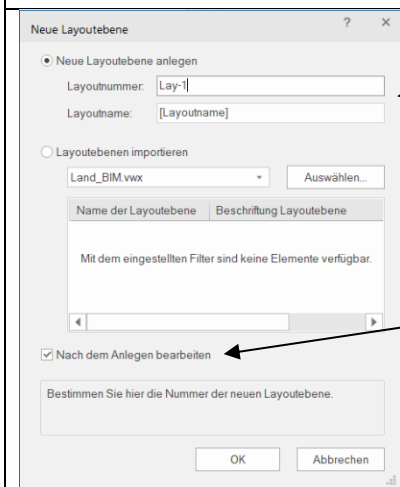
Neue Layoutebene

? ×

Neue Layoutebene anlegen

Layoutnummer: Lay-1

Layoutname: [Layoutname]

Layoutebenen importieren

Land_BIM.vwx

Auswählen...

| Name der Layoutebene | Beschriftung Layoutebene |
|---|---|

Mit dem eingestellten Filter sind keine Elemente verfügbar.

Nach dem Anlegen bearbeiten

Bestimmen Sie hier die Nummer der neuen Layoutebene.

OK

Abbrechen